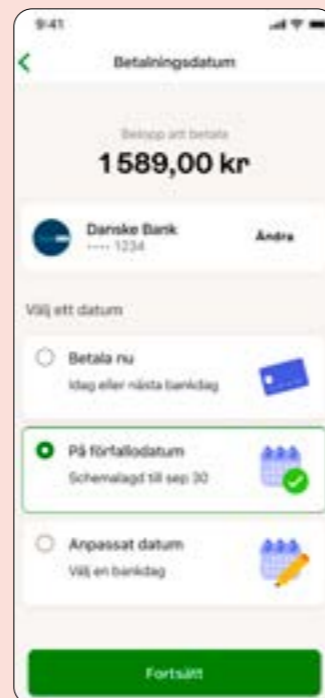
9:41

Betalningsdatum

Belopp att betala

1 589,00 kr

Danske Bank
•••• 1234

Ändra

Välj ett datum

Betala nu
Idag eller nästa bankdag

På förfallodatum
Schemalagd till sep 30

Anpassat datum
Välj en bankdag

Fortsätt